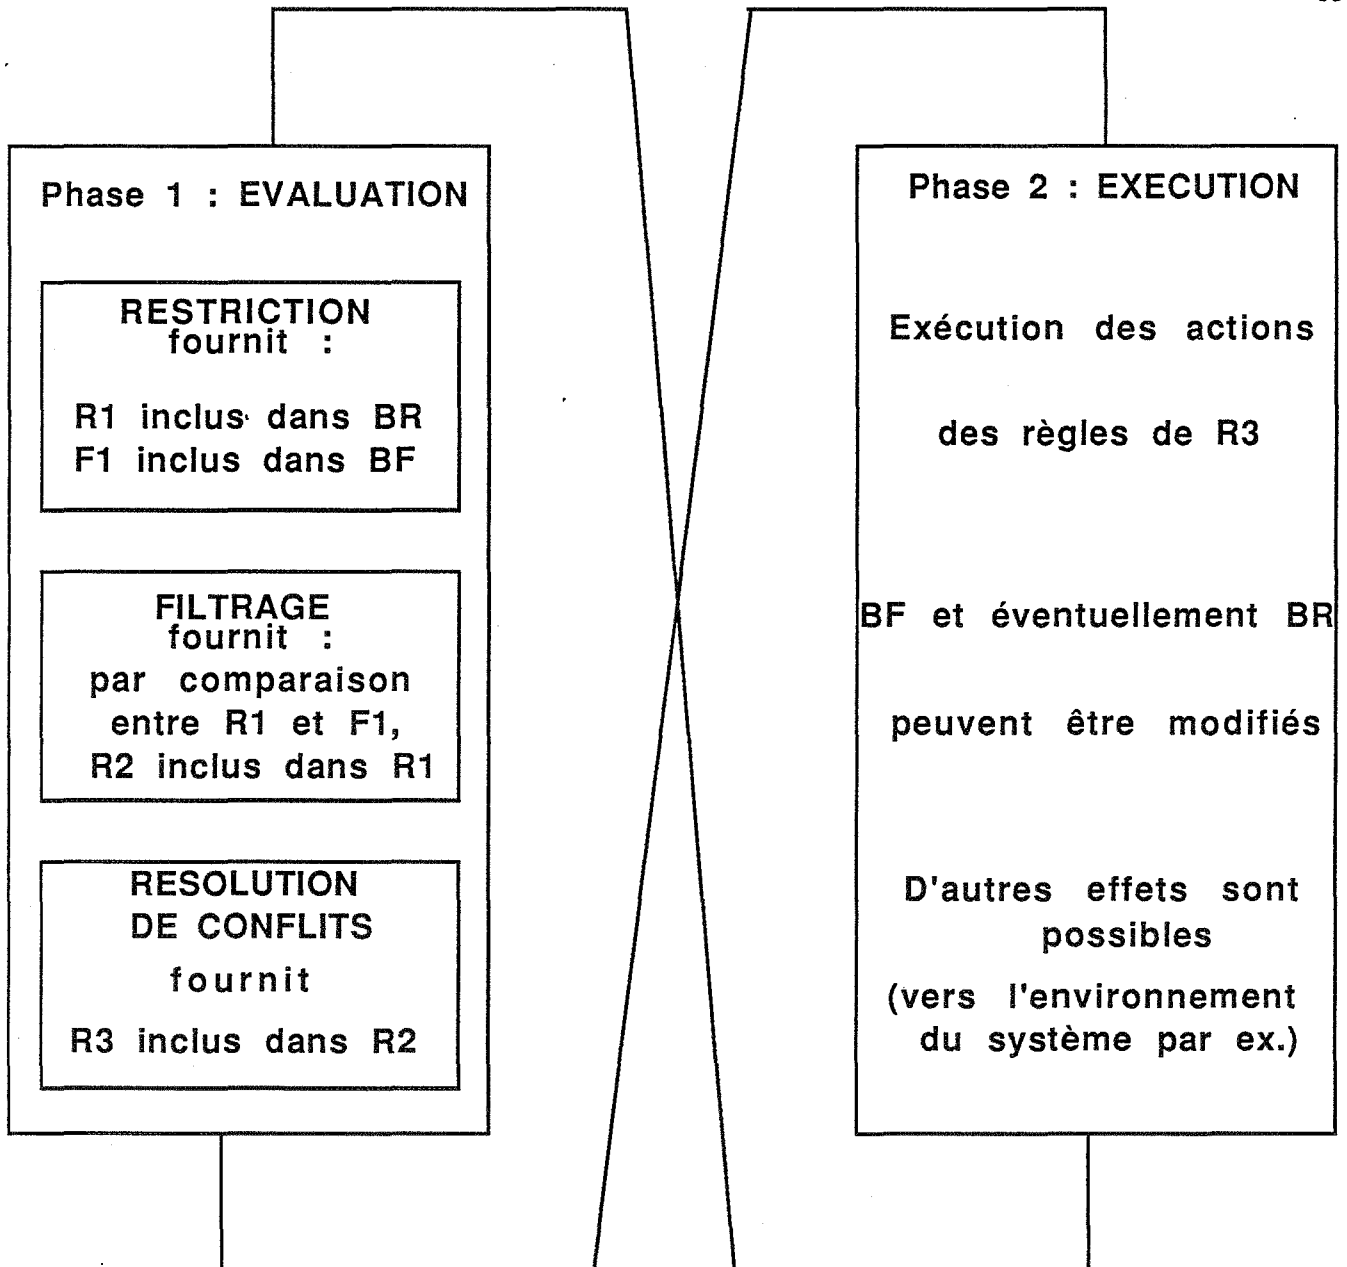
Phase 1 : EVALUATION

RESTRICTION
fournit :

R1 inclus dans BR
F1 inclus dans BF

FILTRAGE
fournit :
par comparaison entre R1 et F1,
R2 inclus dans R1

RESOLUTION
DE CONFLITS
fournit
R3 inclus dans R2

Phase 2 : EXECUTION

Exécution des actions

des règles de R3

BF et éventuellement BR

peuvent être modifiés

D'autres effets sont possibles
(vers l'environnement du système par ex.)